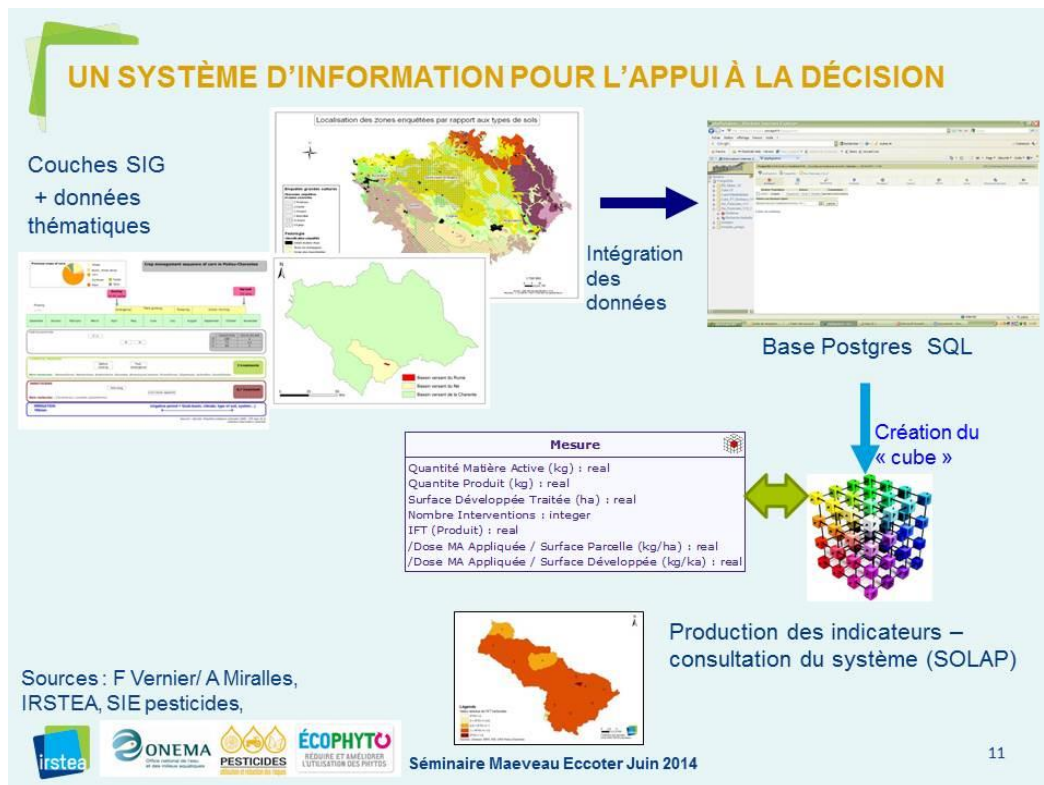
UN SYSTÈME D'INFORMATION POUR L'APPUI À LA DÉCISION

Couches SIG
+ données thématiques

Localisation des zones enquêtées par rapport aux types de sols

Intégration des données

Base Postgres SQL

Création du « cube »

| Mesure |
|---|
| Quantité Matière Active (kg) : real |
| Quantite Produit (kg) : real |
| Surface Développée Traitée (ha) : real |
| Nombre Interventions : integer |
| IFT (Produit) : real |
| /Dose MA Appliquée / Surface Parcelle (kg/ha) : real |
| /Dose MA Appliquée / Surface Développée (kg/ka) : real |

Production des indicateurs – consultation du système (SOLAP)

Sources : F Vernier/ A Miralles, IRSTEA, SIE pesticides,

irstea ONEMA PESTICIDES ÉCOPHYTO RÉDUIRE ET AMÉLIORER L'UTILISATION DES PHYTOS

Séminaire Maeveau Eccoter Juin 2014

11